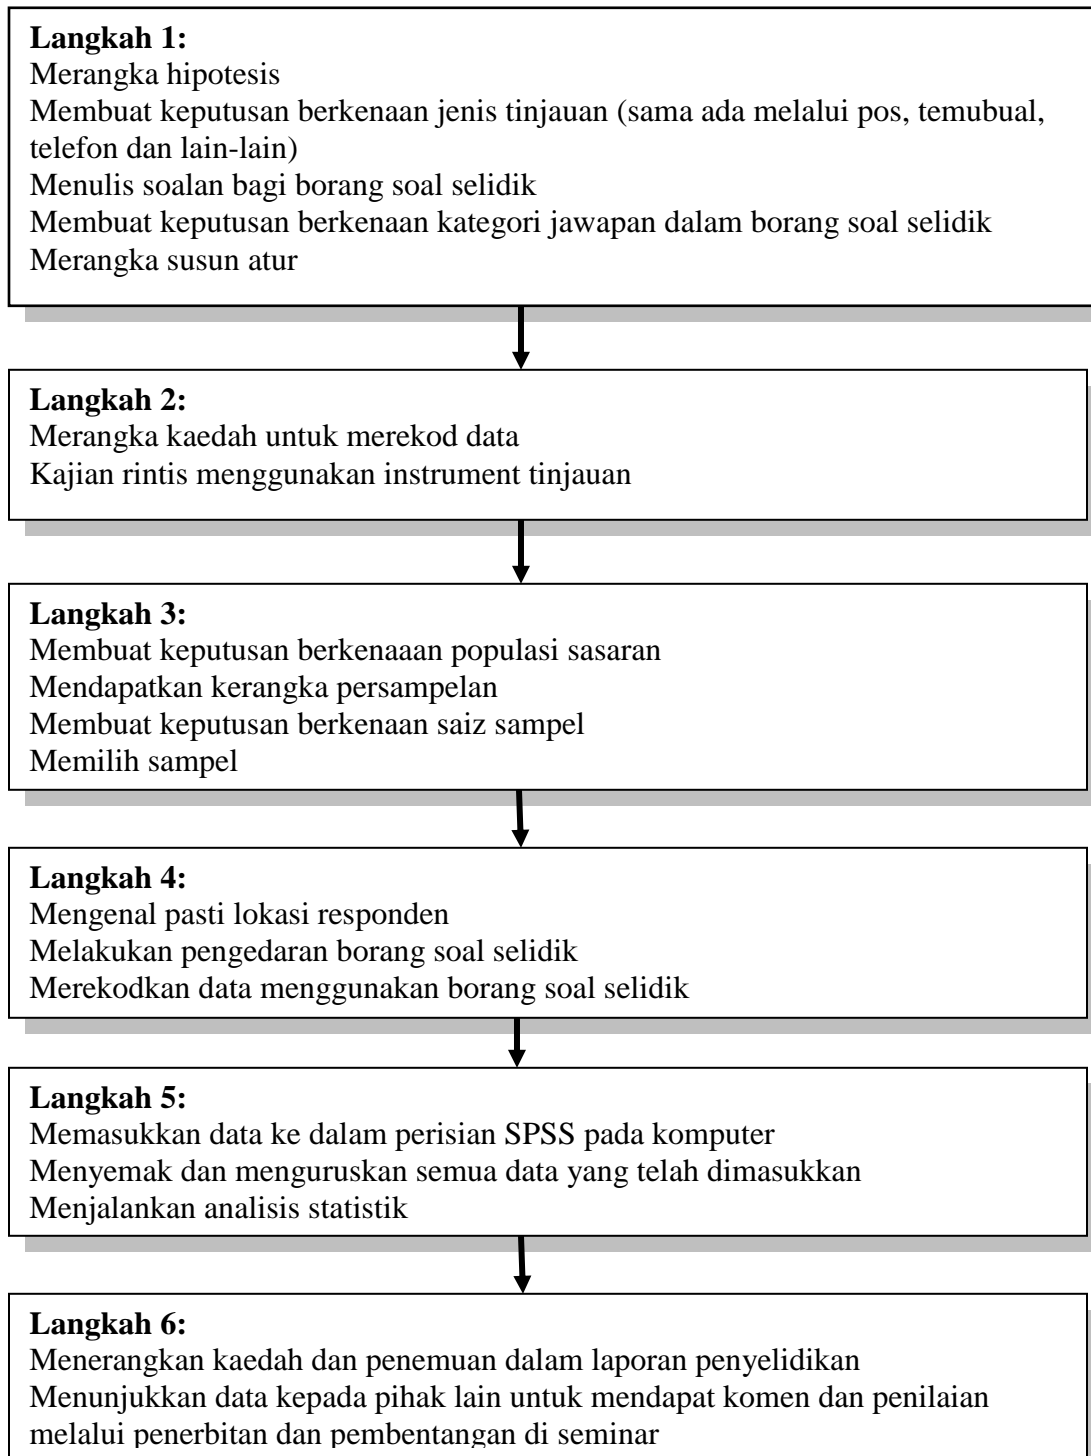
**Langkah 1:**
Merangka hipotesis
Membuat keputusan berkenaan jenis tinjauan (sama ada melalui pos, temubual, telefon dan lain-lain)
Menulis soalan bagi borang soal selidik
Membuat keputusan berkenaan kategori jawapan dalam borang soal selidik
Merangka susun atur

**Langkah 2:**
Merangka kaedah untuk merekod data
Kajian rintis menggunakan instrument tinjauan

**Langkah 3:**
Membuat keputusan berkenaaan populasi sasaran
Mendapatkan kerangka persampelan
Membuat keputusan berkenaan saiz sampel
Memilih sampel

**Langkah 4:**
Mengenal pasti lokasi responden
Melakukan pengedaran borang soal selidik
Merekodkan data menggunakan borang soal selidik

**Langkah 5:**
Memasukkan data ke dalam perisian SPSS pada komputer
Menyemak dan menguruskan semua data yang telah dimasukkan
Menjalankan analisis statistik

**Langkah 6:**
Menerangkan kaedah dan penemuan dalam laporan penyelidikan
Menunjukkan data kepada pihak lain untuk mendapat komen dan penilaian melalui penerbitan dan pembentangan di seminar